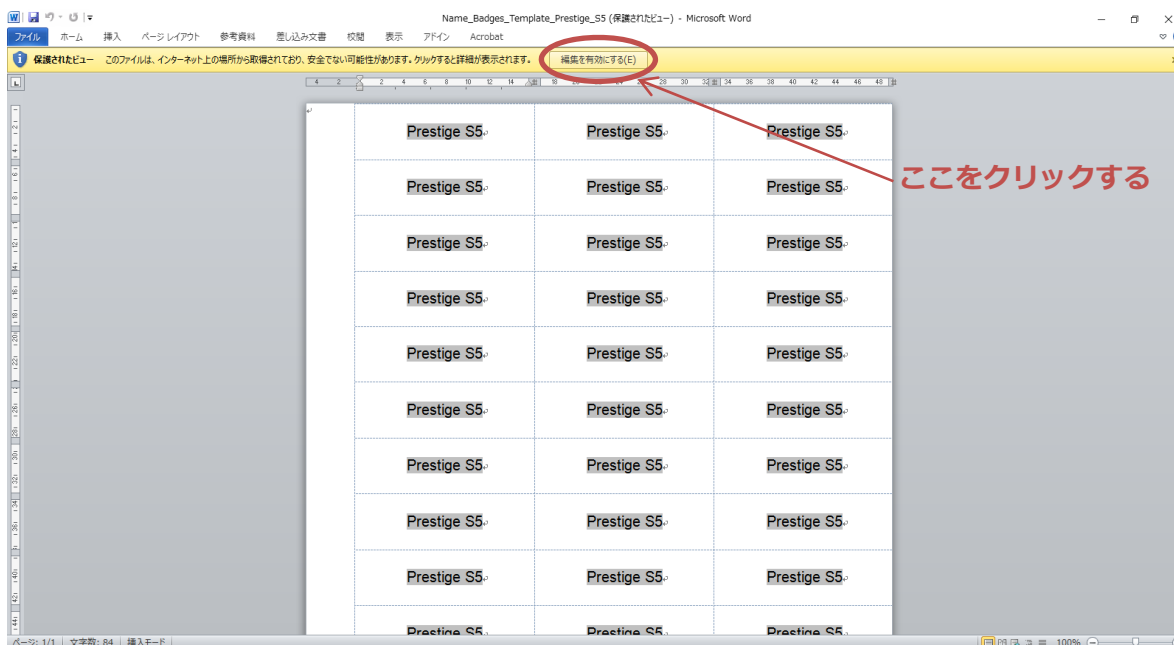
Name_Badges_Template_Prestige_S5 (保護されたビュー) - Microsoft Word

ファイル ホーム 挿入 ページ レイアウト 参考資料 差し込み文書 校閲 表示 アドイン Acrobat

保護されたビュー このファイルは、インターネット上の場所から取得されており、安全でない可能性があります。クリックすると詳細が表示されます。 編集を有効にする(E)

ここをクリックする

| Prestige S5 | Prestige S5 | Prestige S5 |
|---|---|---|
| Prestige S5 | Prestige S5 | Prestige S5 |
| Prestige S5 | Prestige S5 | Prestige S5 |
| Prestige S5 | Prestige S5 | Prestige S5 |
| Prestige S5 | Prestige S5 | Prestige S5 |
| Prestige S5 | Prestige S5 | Prestige S5 |
| Prestige S5 | Prestige S5 | Prestige S5 |
| Prestige S5 | Prestige S5 | Prestige S5 |
| Prestige S5 | Prestige S5 | Prestige S5 |
| Prestige S5 | Prestige S5 | Prestige S5 |

ページ: 1/1 文字数: 84 挿入モード 100%